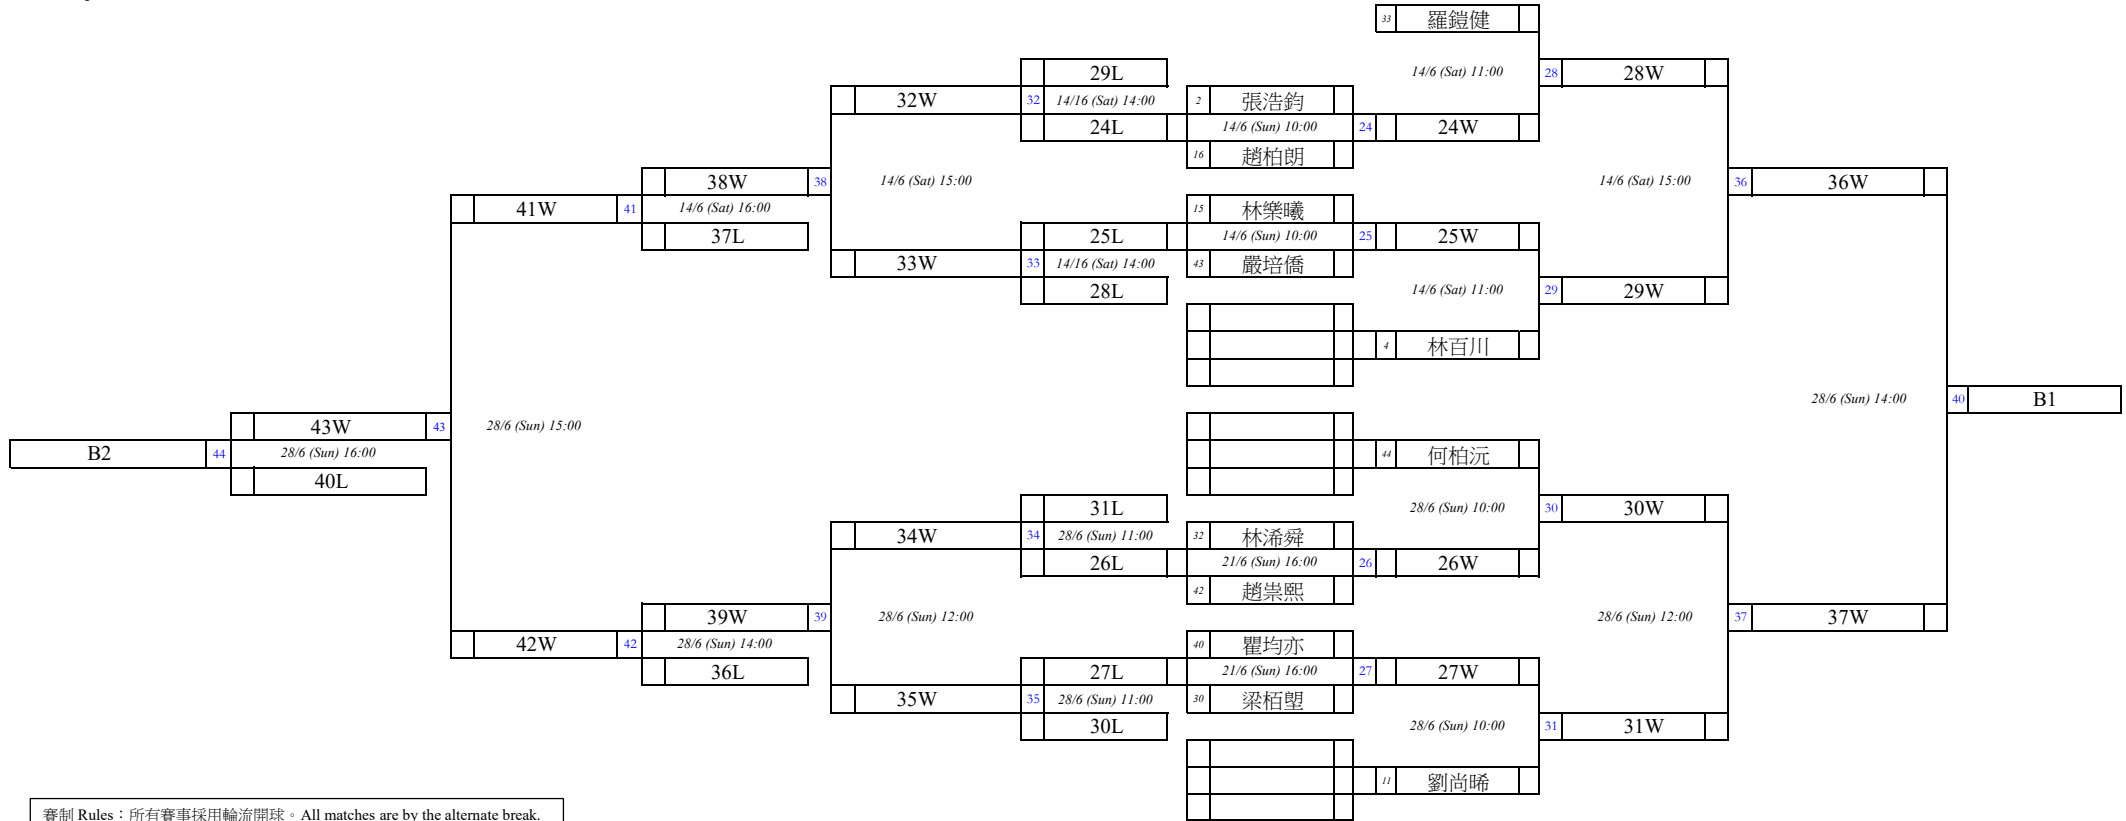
33 羅鎧健

29L
14/6 (Sat) 11:00
28 28W
32W
32 14/16 (Sat) 14:00
2 張浩鈞
24L
14/6 (Sun) 10:00
24 24W
16 趙柏朗
38W
38 14/6 (Sat) 15:00
14/6 (Sat) 15:00
36 36W
41W
41 14/6 (Sat) 16:00
15 林樂曦
37L
25L
14/6 (Sun) 10:00
25 25W
33W
33 14/16 (Sat) 14:00
43 嚴培僑
28L
14/6 (Sat) 11:00
29 29W
4 林百川

43W
43 28/6 (Sun) 15:00
28/6 (Sun) 14:00
40 B1
B2
44 28/6 (Sun) 16:00
40L
44 何柏沅
31L
28/6 (Sun) 10:00
30 30W
34W
34 28/6 (Sun) 11:00
32 林浠舜
26L
21/6 (Sun) 16:00
26 26W
42 趙崇熙
39W
39 28/6 (Sun) 12:00
28/6 (Sun) 12:00
37 37W
42W
42 28/6 (Sun) 14:00
40 瞿均亦
36L
27L
21/6 (Sun) 16:00
27 27W
35W
35 28/6 (Sun) 11:00
30 梁栢塱
30L
28/6 (Sun) 10:00
31 31W
11 劉尚晞

賽制 Rules：所有賽事採用輪流開球。All matches are by the alternate break.